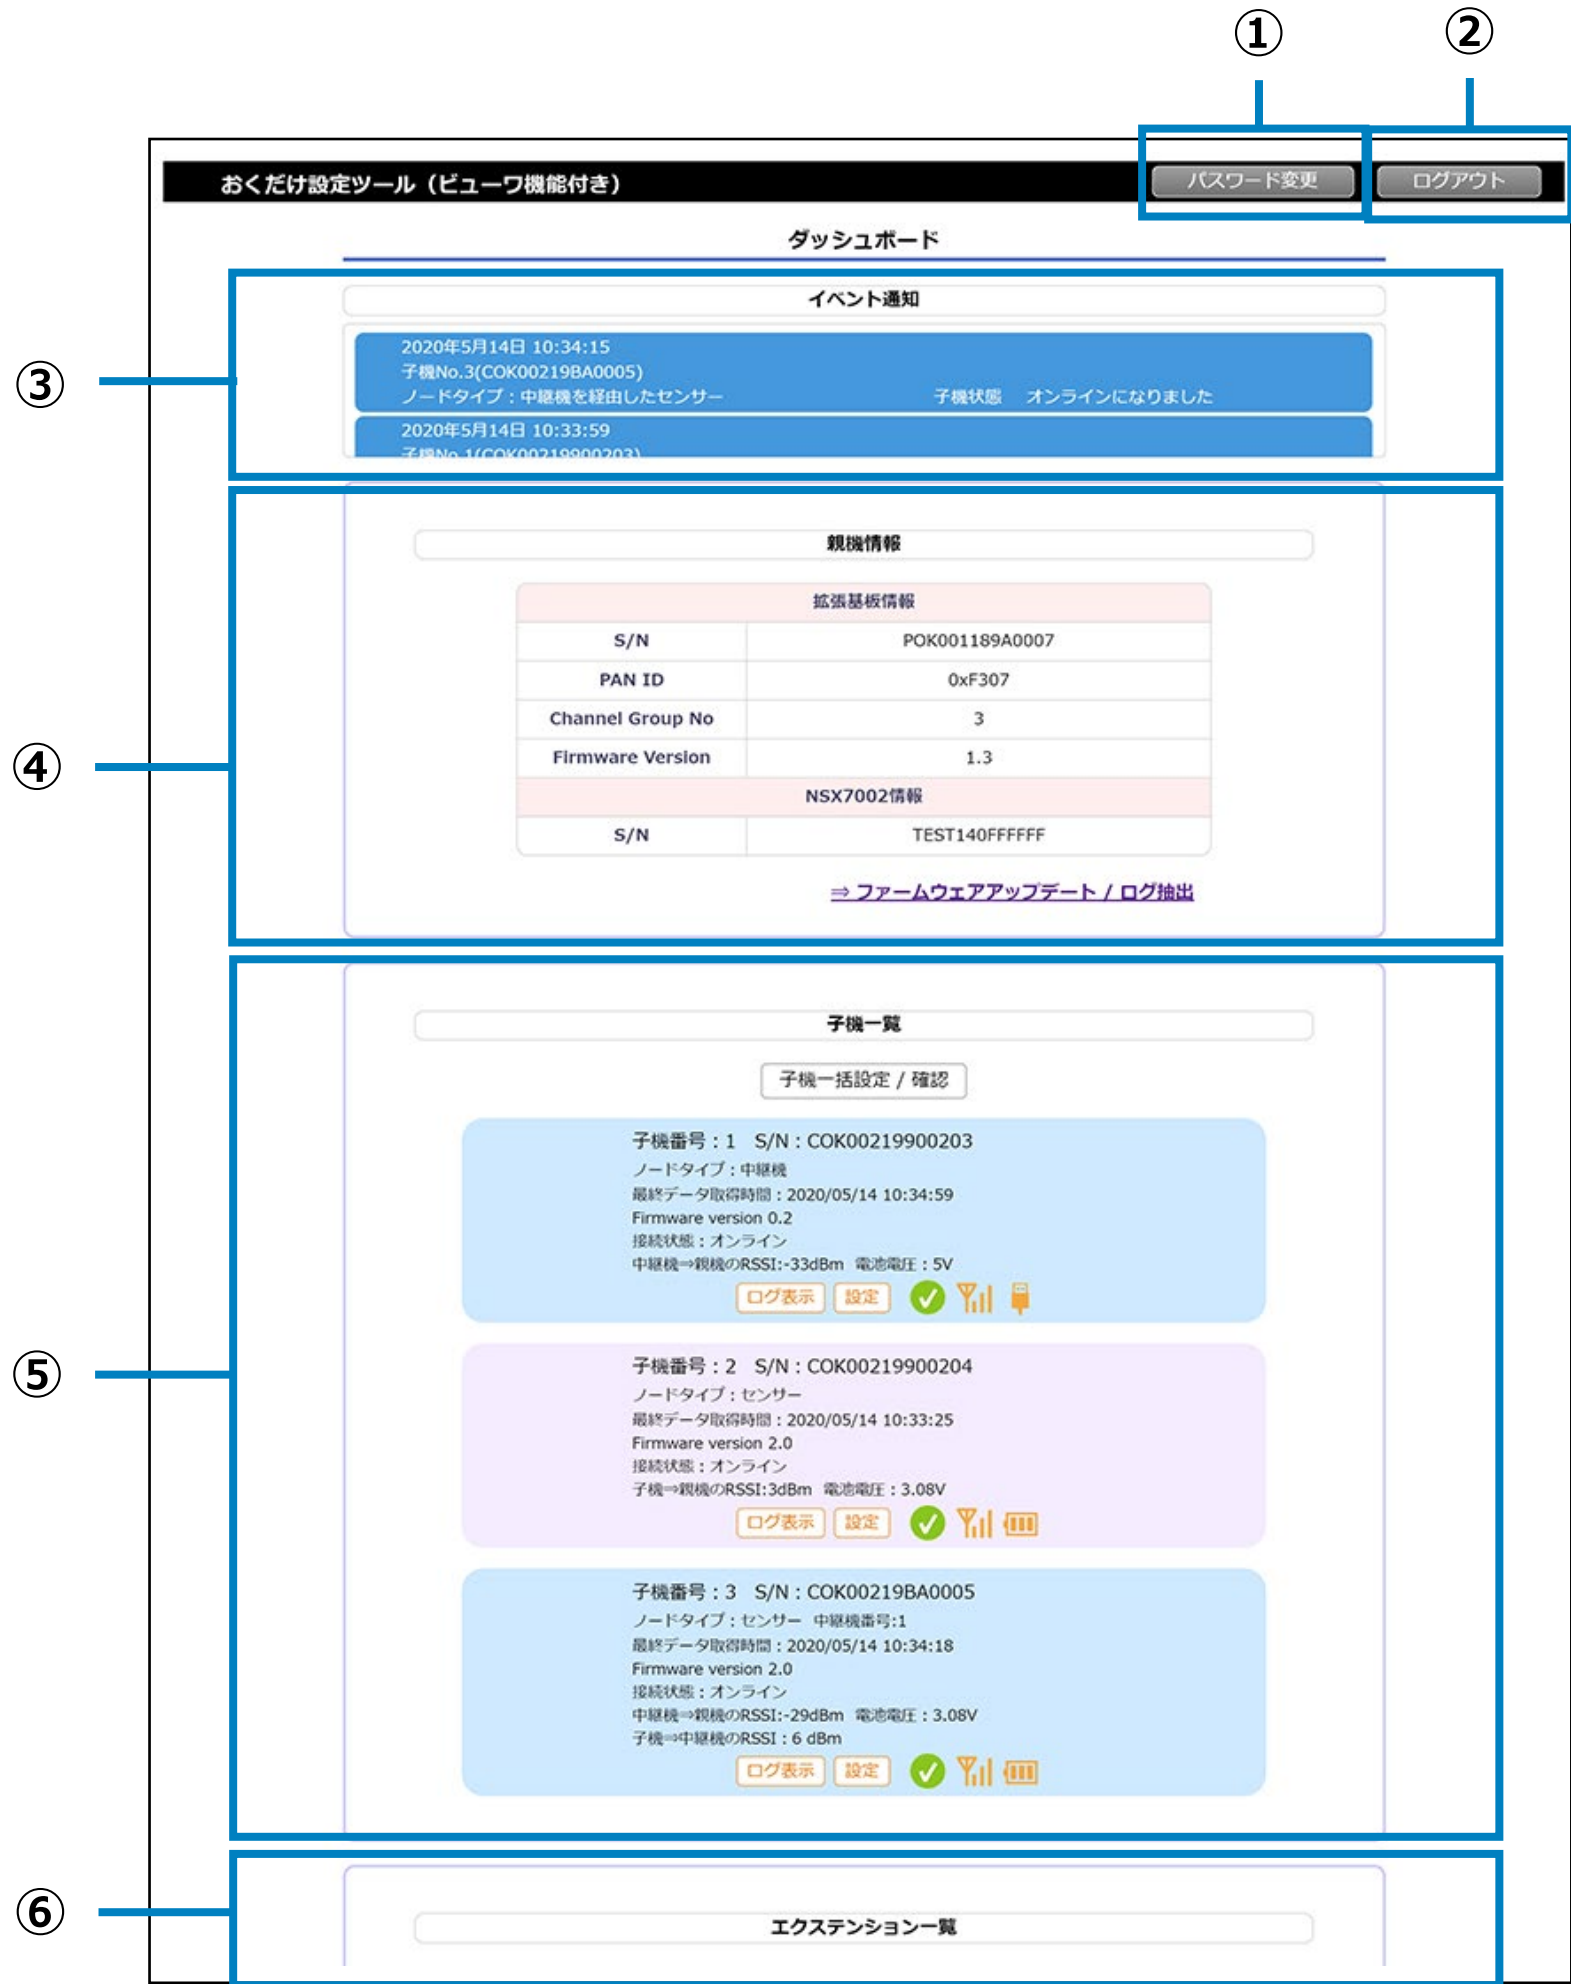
①
②
おくだけ設定ツール（ビューワ機能付き）
パスワード変更
ログアウト
ダッシュボード
③
イベント通知
2020年5月14日 10:34:15
子機No.3(COK00219BA0005)
ノードタイプ：中継機を経由したセンサー 子機状態 オンラインになりました
2020年5月14日 10:33:59
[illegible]
④
親機情報

| 拡張基板情報 | |
|---|---|
| S/N | POK001189A0007 |
| PAN ID | 0xF307 |
| Channel Group No | 3 |
| Firmware Version | 1.3 |
| NSX7002情報 | |
| S/N | TEST140FFFFFF |

⇒ ファームウェアアップデート / ログ抽出
⑤
子機一覧
子機一括設定 / 確認
子機番号：1 S/N：COK00219900203
ノードタイプ：中継機
最終データ取得時間：2020/05/14 10:34:59
Firmware version 0.2
接続状態：オンライン
中継機⇒親機のRSSI:-33dBm 電池電圧：5V
ログ表示 設定
子機番号：2 S/N：COK00219900204
ノードタイプ：センサー
最終データ取得時間：2020/05/14 10:33:25
Firmware version 2.0
接続状態：オンライン
子機⇒親機のRSSI:3dBm 電池電圧：3.08V
ログ表示 設定
子機番号：3 S/N：COK00219BA0005
ノードタイプ：センサー 中継機番号:1
最終データ取得時間：2020/05/14 10:34:18
Firmware version 2.0
接続状態：オンライン
中継機⇒親機のRSSI:-29dBm 電池電圧：3.08V
子機⇒中継機のRSSI：6 dBm
ログ表示 設定
⑥
エクステンション一覧